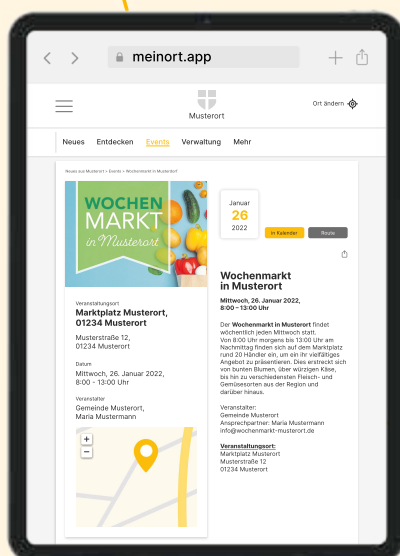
meinort.app

Musterort

Ort ändern

Neues Entdecken Events Verwaltung Mehr

Neues aus Musterort > Events > Wochenmarkt in Musterort

WOCHEN MARKT in Musterort

Januar
26
2022

In Kalender Route

Veranstaltungsort
Marktplatz Musterort, 01234 Musterort

Musterstraße 12,
01234 Musterort

Datum
Mittwoch, 26. Januar 2022, 8:00 - 13:00 Uhr

Veranstalter
Gemeinde Musterort,
Maria Mustermann

+
−

Wochenmarkt in Musterort

Mittwoch, 26. Januar 2022, 8:00 – 13:00 Uhr

Der Wochenmarkt in Musterort findet wöchentlich jeden Mittwoch statt. Von 8:00 Uhr morgens bis 13:00 Uhr am Nachmittag finden sich auf dem Marktplatz rund 20 Händler ein, um ein ihr vielfältiges Angebot zu präsentieren. Dies erstreckt sich von bunten Blumen, über würzigen Käse, bis hin zu verschiedensten Fleisch- und Gemüsesorten aus der Region und darüber hinaus.

Veranstalter:
Gemeinde Musterort
Ansprechpartner: Maria Mustermann
info@wochenmarkt-musterort.de

Veranstaltungsort:
Marktplatz Musterort
Musterstraße 12
01234 Musterort